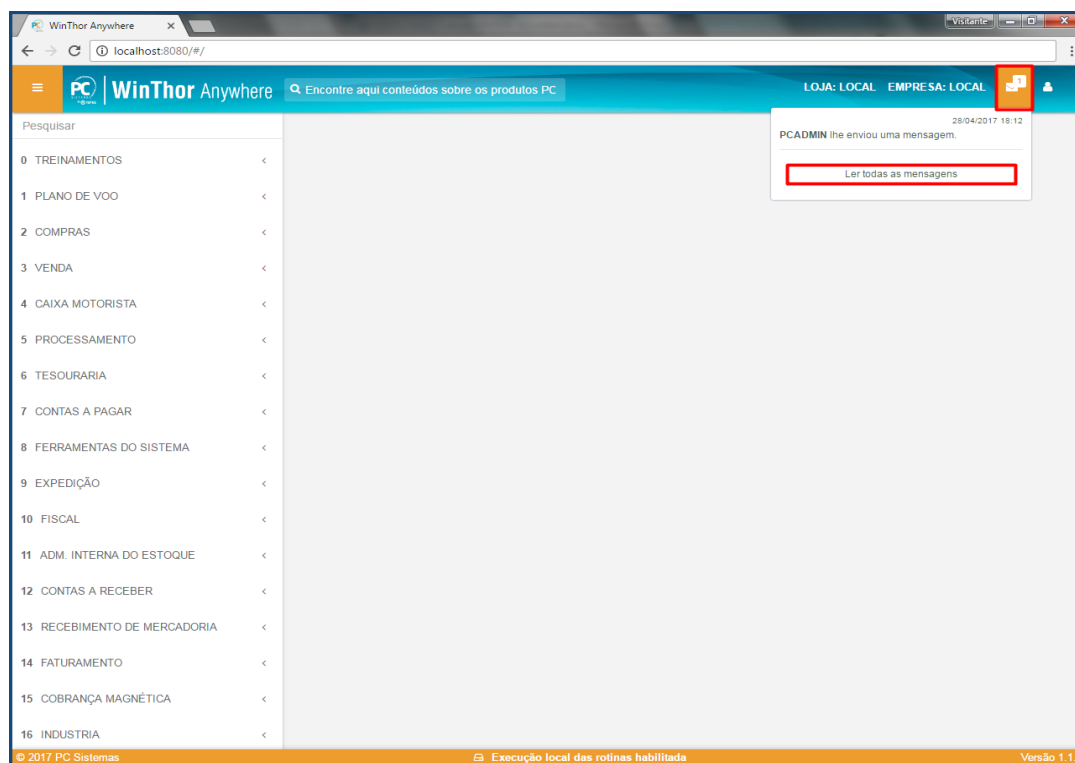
WinThor Anywhere ×

Visitante

localhost:8080/#/

PC | WinThor Anywhere

Encontre aqui conteúdos sobre os produtos PC

LOJA: LOCAL EMPRESA: LOCAL 1

28/04/2017 18:12
PCADMIN lhe enviou uma mensagem.

Ler todas as mensagens

Pesquisar

0 TREINAMENTOS
1 PLANO DE VOO
2 COMPRAS
3 VENDA
4 CAIXA MOTORISTA
5 PROCESSAMENTO
6 TESOURARIA
7 CONTAS A PAGAR
8 FERRAMENTAS DO SISTEMA
9 EXPEDIÇÃO
10 FISCAL
11 ADM. INTERNA DO ESTOQUE
12 CONTAS A RECEBER
13 RECEBIMENTO DE MERCADORIA
14 FATURAMENTO
15 COBRANÇA MAGNÉTICA
16 INDUSTRIA

© 2017 PC Sistemas

Execução local das rotinas habilitada

Versão 1.1.